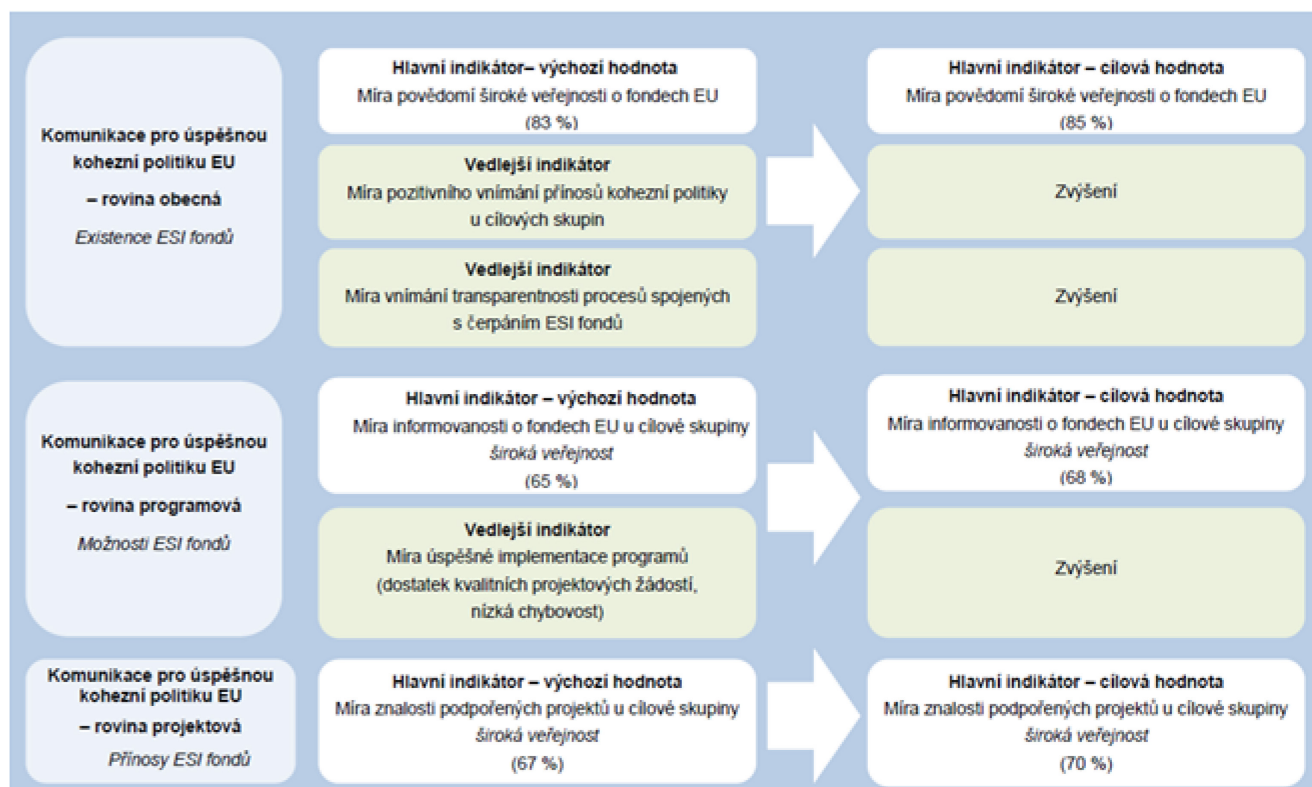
Komunikace pro úspěšnou kohezní politiku EU

– rovina obecná

*Existence ESI fondů*

**Hlavní indikátor– výchozí hodnota**
Míra povědomí široké veřejnosti o fondech EU
(83 %)

**Vedlejší indikátor**
Míra pozitivního vnímání přínosů kohezní politiky u cílových skupin

**Vedlejší indikátor**
Míra vnímání transparentnosti procesů spojených s čerpáním ESI fondů

**Hlavní indikátor – cílová hodnota**
Míra povědomí široké veřejnosti o fondech EU
(85 %)

Zvýšení

Zvýšení

Komunikace pro úspěšnou kohezní politiku EU

– rovina programová

*Možnosti ESI fondů*

**Hlavní indikátor – výchozí hodnota**
Míra informovanosti o fondech EU u cílové skupiny
*široká veřejnost*
(65 %)

**Vedlejší indikátor**
Míra úspěšné implementace programů
(dostatek kvalitních projektových žádostí, nízká chybovost)

**Hlavní indikátor – cílová hodnota**
Míra informovanosti o fondech EU u cílové skupiny
*široká veřejnost*
(68 %)

Zvýšení

Komunikace pro úspěšnou kohezní politiku EU

– rovina projektová

*Přínosy ESI fondů*

**Hlavní indikátor – výchozí hodnota**
Míra znalosti podpořených projektů u cílové skupiny
*široká veřejnost*
(67 %)

**Hlavní indikátor – cílová hodnota**
Míra znalosti podpořených projektů u cílové skupiny
*široká veřejnost*
(70 %)